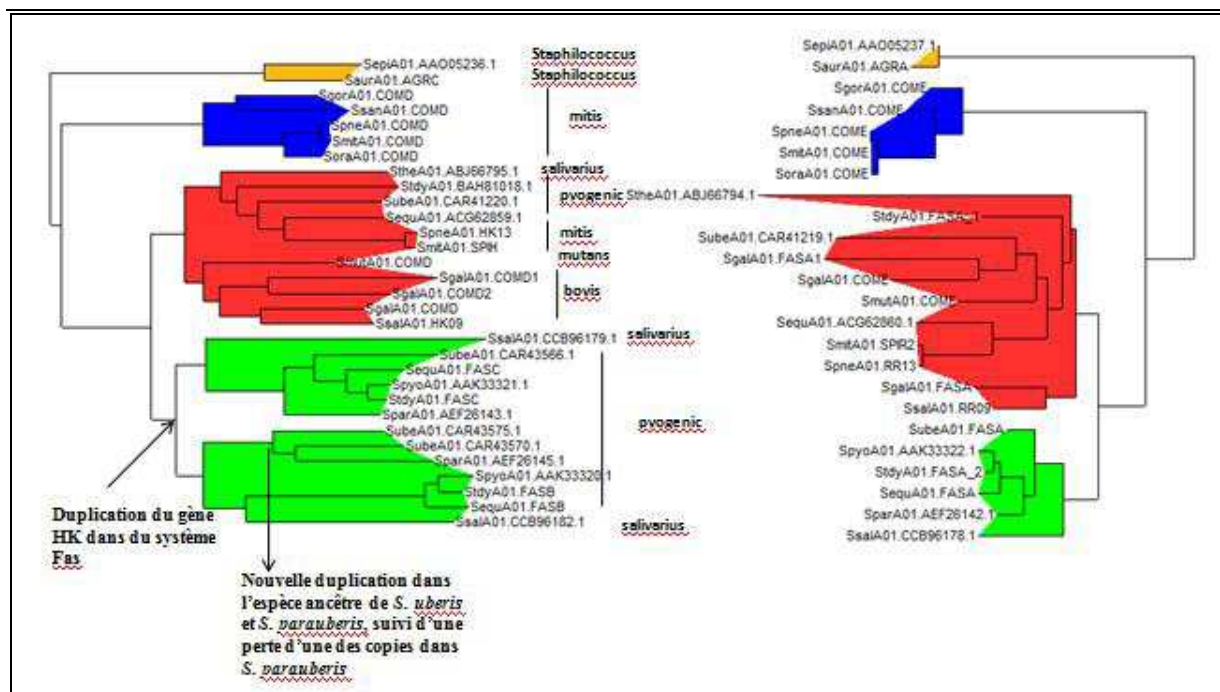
SepiA01.AAO05236.1
SaurA01.AGRC
SgorA01.COMD
SsanA01.COMD
SpneA01.COMD
SmitA01.COMD
SoraA01.COMD
StheA01.ABJ66795.1
StdyA01.BAH81018.1
SubeA01.CAR41220.1
SequA01.ACG62859.1
SpneA01.HK13
SmitA01.SPIH
SmutA01.COMD
SgalA01.COMD1
SgalA01.COMD2
SgalA01.COMD
SsalA01.HK09
SsalA01.CCB96179.1
SubeA01.CAR43566.1
SequA01.FASC
SpyoA01.AAK33321.1
StdyA01.FASC
SparA01.AEF26143.1
SubeA01.CAR43575.1
SubeA01.CAR43570.1
SparA01.AEF26145.1
SpyoA01.AAK33320.1
StdyA01.FASB
SequA01.FASB
SsalA01.CCB96182.1

Staphilococcus
Staphilococcus
mitis
salivarius
pyogenic
mitis
mutans
bovis
salivarius
pyogenic
salivarius

SepiA01.AAO05237.1
SaurA01.AGRA
SgorA01.COME
SsanA01.COME
SpneA01.COME
SmitA01.COME
SoraA01.COME
StheA01.ABJ66794.1
StdyA01.FASA_1
SubeA01.CAR41219.1
SgalA01.FASA1
SgalA01.COME
SmutA01.COME
SequA01.ACG62860.1
SmitA01.SPIR2
SpneA01.RR13
SgalA01.FASA
SsalA01.RR09
SubeA01.FASA
SpyoA01.AAK33322.1
StdyA01.FASA_2
SequA01.FASA
SparA01.AEF26142.1
SsalA01.CCB96178.1

Duplication du gène HK dans du système Fas

Nouvelle duplication dans l'espèce ancêtre de S. uberis et S. parauberis, suivi d'une perte d'une des copies dans S. parauberis